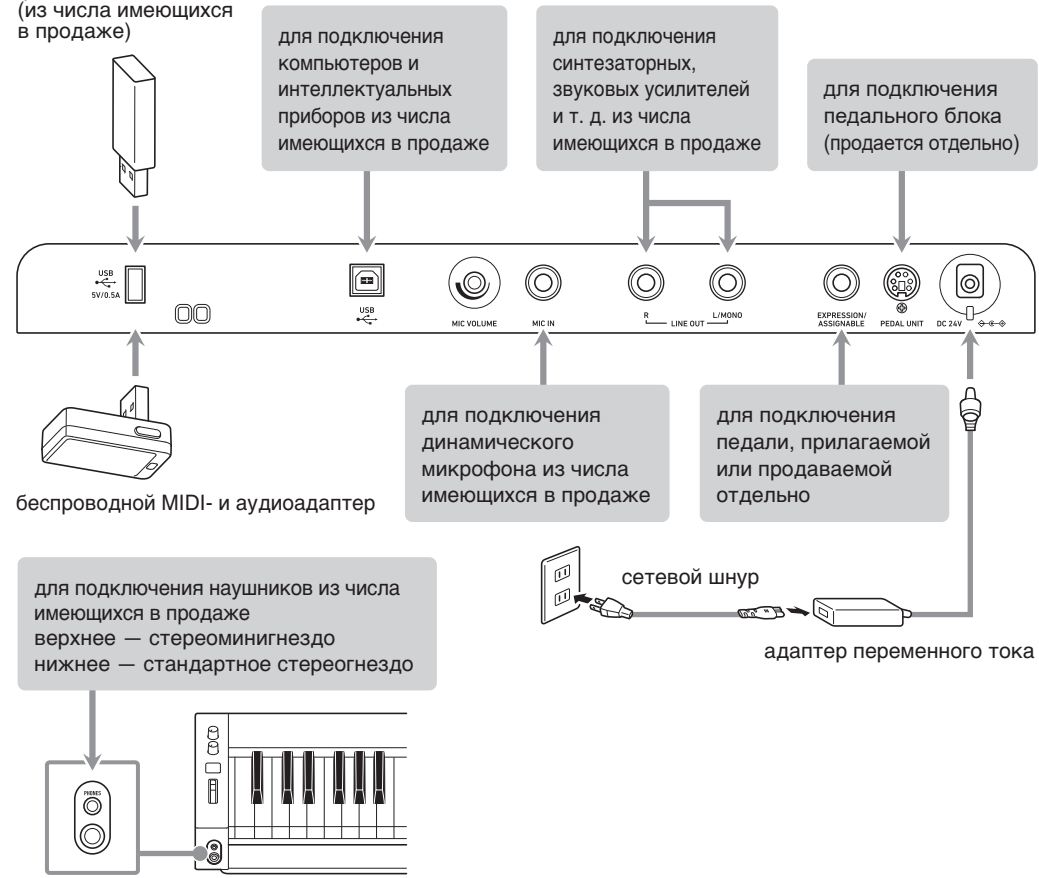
(из числа имеющихся в продаже)

для подключения компьютеров и интеллектуальных приборов из числа имеющихся в продаже

для подключения синтезаторных, звуковых усилителей и т. д. из числа имеющихся в продаже

для подключения педального блока (продается отдельно)

USB 5V/0.5A

USB

MIC VOLUME

MIC IN

R LINE OUT L/MONO

EXPRESSION/ ASSIGNABLE

PEDAL UNIT

DC 24V

для подключения динамического микрофона из числа имеющихся в продаже

для подключения педали, прилагаемой или продаваемой отдельно

беспроводной MIDI- и аудиоадаптер

сетевой шнур

адаптер переменного тока

для подключения наушников из числа имеющихся в продаже
верхнее — стереоминигнездо
нижнее — стандартное стереогнездо

PHONES